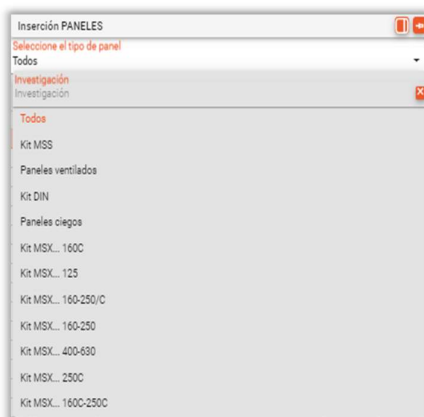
Inserción PANELES

Seleccione el tipo de panel
Todos

Investigación
Investigación

Todos
Kit MSS
Paneles ventilados
Kit DIN
Paneles ciegos
Kit MSX... 160C
Kit MSX... 125
Kit MSX... 160-250/C
Kit MSX... 160-250
Kit MSX... 400-630
Kit MSX... 250C
Kit MSX... 160C-250C